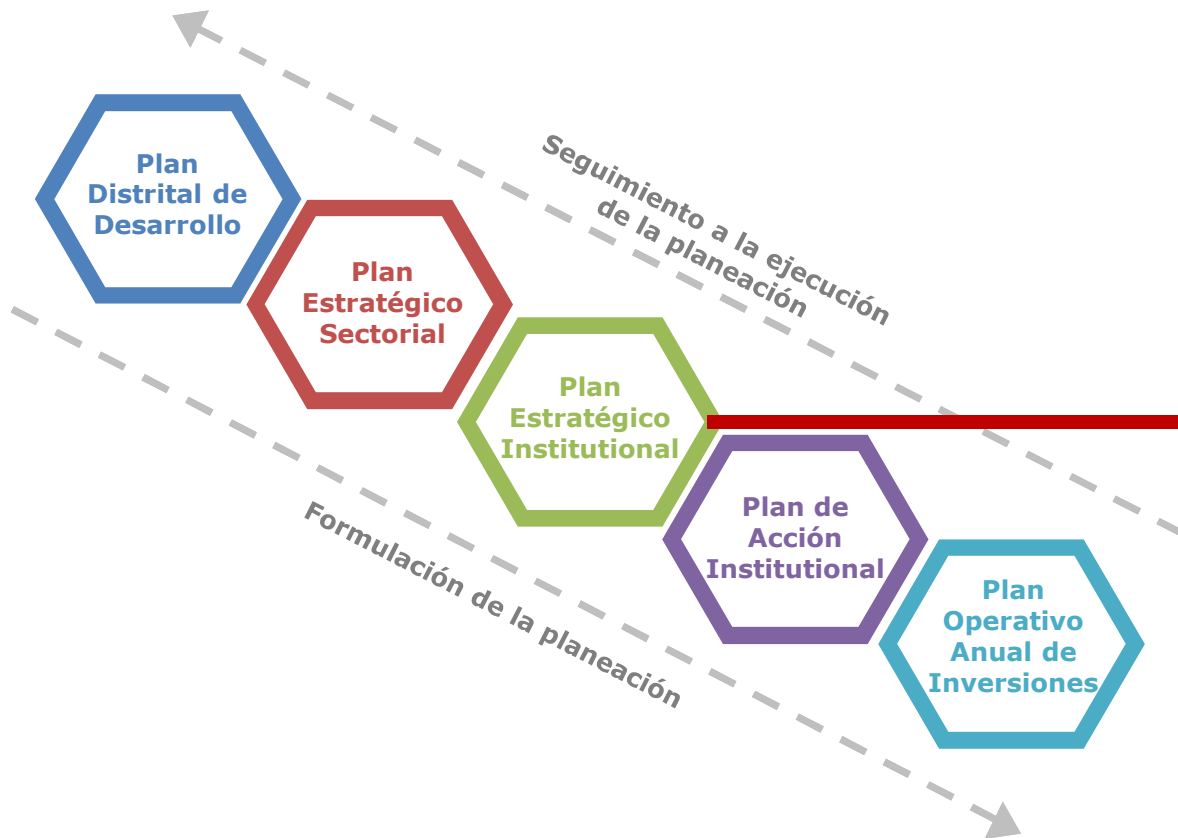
Plan Distrital de Desarrollo

Plan Estratégico Sectorial

Plan Estratégico Institutional

Plan de Acción Institutional

Plan Operativo Anual de Inversiones

Seguimiento a la ejecución de la planeación

Formulación de la planeación